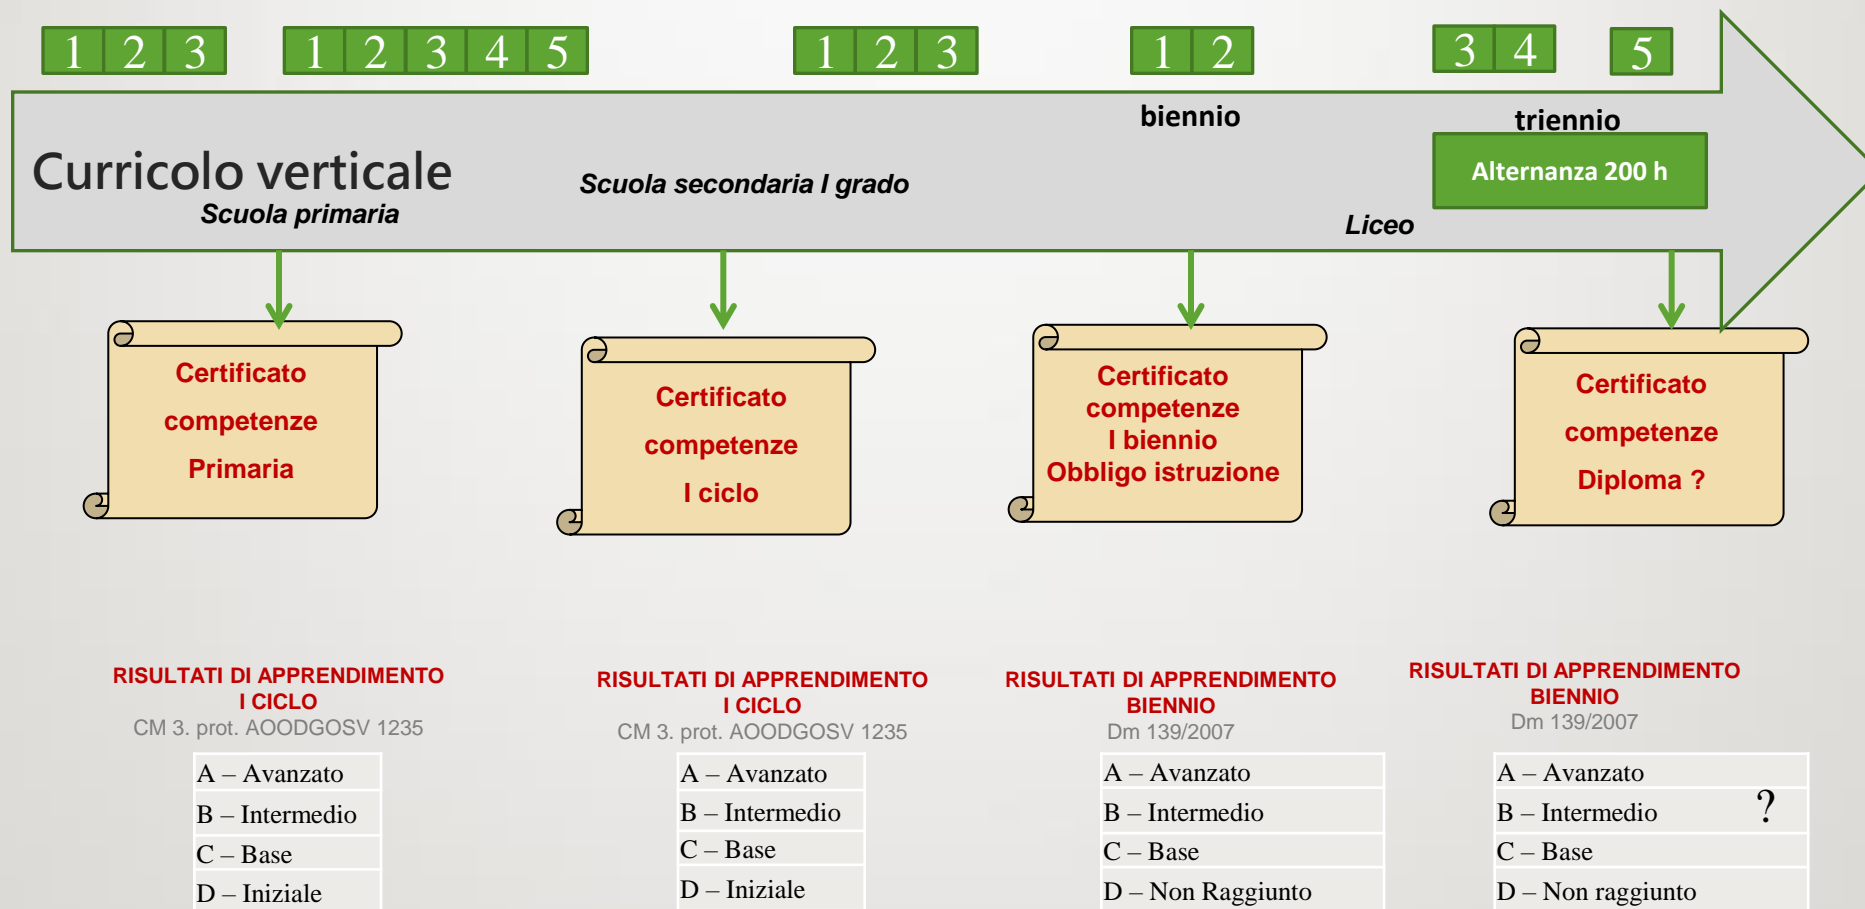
| 1 | 2 | 3 |
|---|---|---|

| 1 | 2 | 3 | 4 | 5 |
|---|---|---|---|---|

| 1 | 2 | 3 |
|---|---|---|

| 1 | 2 |
|---|---|

| 3 | 4 |
|---|---|

| 5 |
|---|

biennio

triennio

Curricolo verticale

Scuola primaria

Scuola secondaria I grado

Alternanza 200 h

Liceo

Certificato competenze Primaria

Certificato competenze I ciclo

Certificato competenze I biennio Obbligo istruzione

Certificato competenze Diploma ?

RISULTATI DI APPRENDIMENTO
I CICLO
CM 3. prot. AOODGOSV 1235

| A – Avanzato |
|---|
| B – Intermedio |
| C – Base |
| D – Iniziale |

RISULTATI DI APPRENDIMENTO
I CICLO
CM 3. prot. AOODGOSV 1235

| A – Avanzato |
|---|
| B – Intermedio |
| C – Base |
| D – Iniziale |

RISULTATI DI APPRENDIMENTO
BIENNIO
Dm 139/2007

| A – Avanzato |
|---|
| B – Intermedio |
| C – Base |
| D – Non Raggiunto |

RISULTATI DI APPRENDIMENTO
BIENNIO
Dm 139/2007

| A – Avanzato |
|---|
| B – Intermedio ? |
| C – Base |
| D – Non raggiunto |